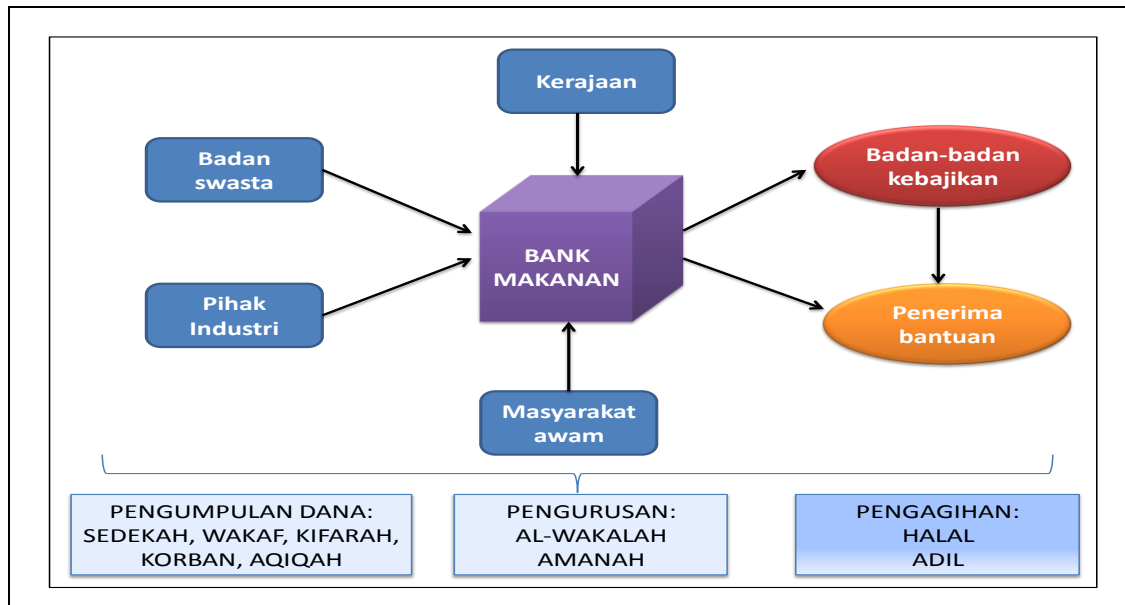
Kerajaan

Badan swasta

Pihak Industri

BANK MAKANAN

Masyarakat awam

Badan-badan kebajikan

Penerima bantuan

PENGUMPULAN DANA: SEDEKAH, WAKAF, KIFARAH, KORBAN, AQIQAH

PENGURUSAN: AL-WAKALAH AMANAH

PENGAGIHAN: HALAL ADIL